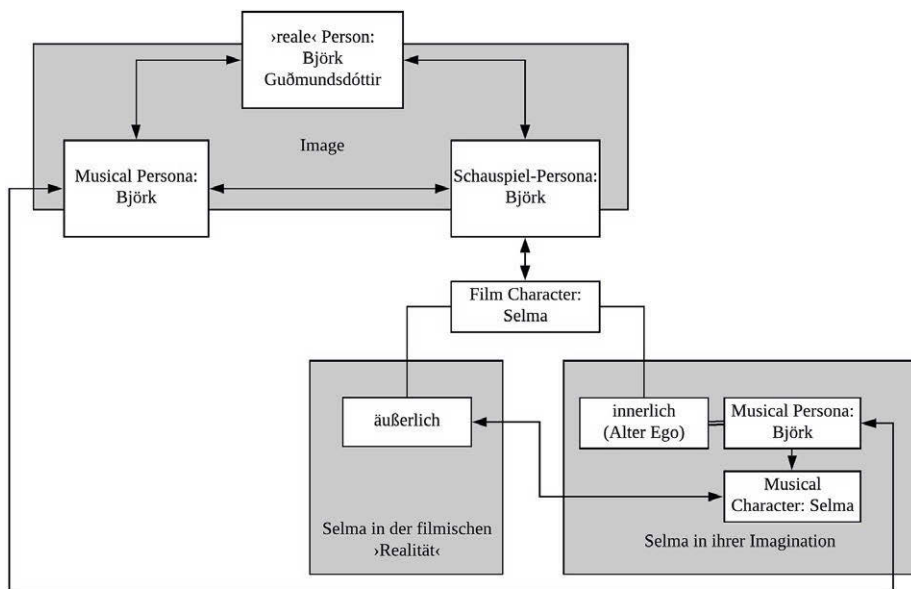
›reale‹ Person: Björk Guðmundsdóttir

Image

Musical Persona: Björk

Schauspiel-Persona: Björk

Film Character: Selma

äußerlich

innerlich (Alter Ego)

Musical Persona: Björk

Musical Character: Selma

Selma in der filmischen ›Realität‹

Selma in ihrer Imagination